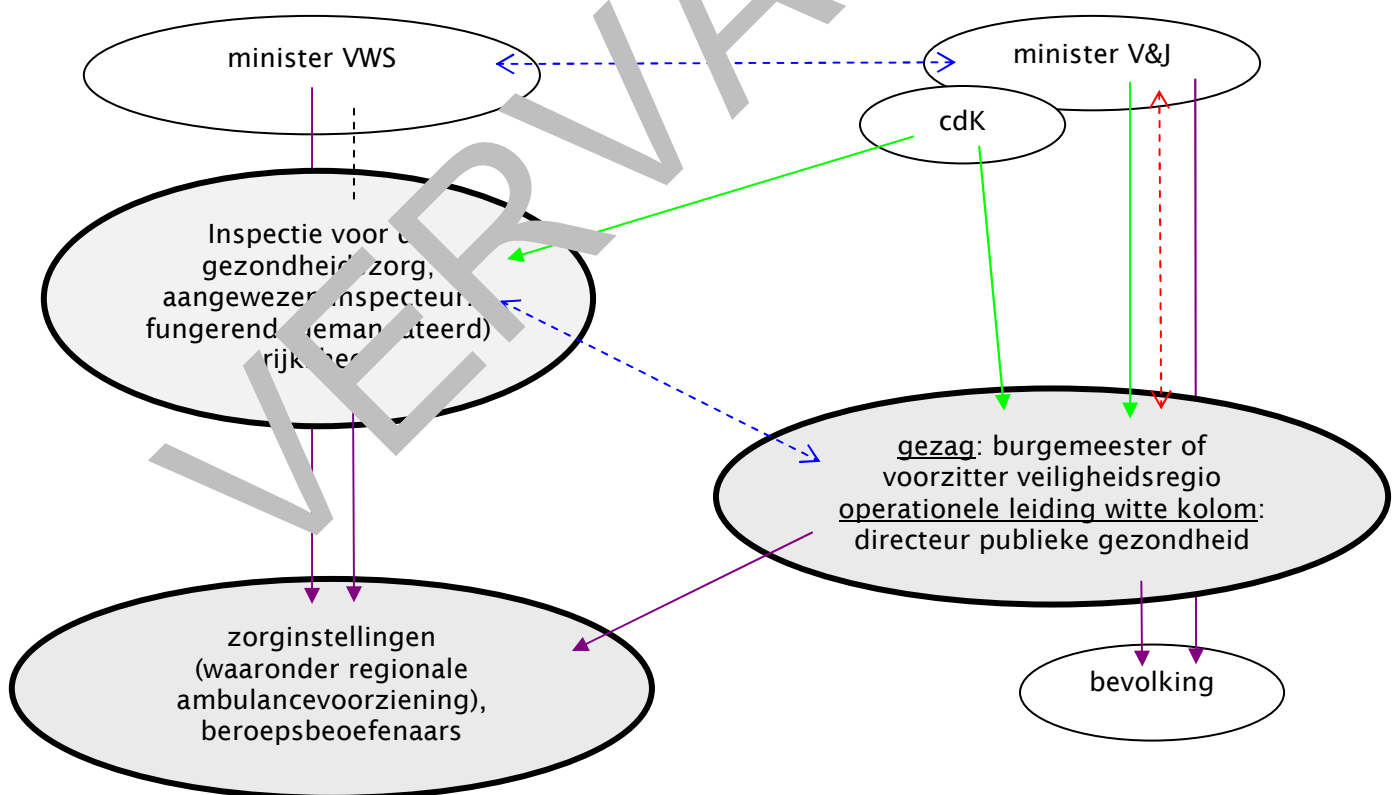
minister VWS

minister V&J

cdK

Inspectie voor de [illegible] gezondheid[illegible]zorg, aangewezen inspecteur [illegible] fungerend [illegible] (geman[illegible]ateerd) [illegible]rijk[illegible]heid

gezag: burgemeester of voorzitter veiligheidsregio operationele leiding witte kolom: directeur publieke gezondheid

zorginstellingen (waaronder regionale ambulancevoorziening), beroepsbeoefenaars

bevolking

VERVA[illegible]